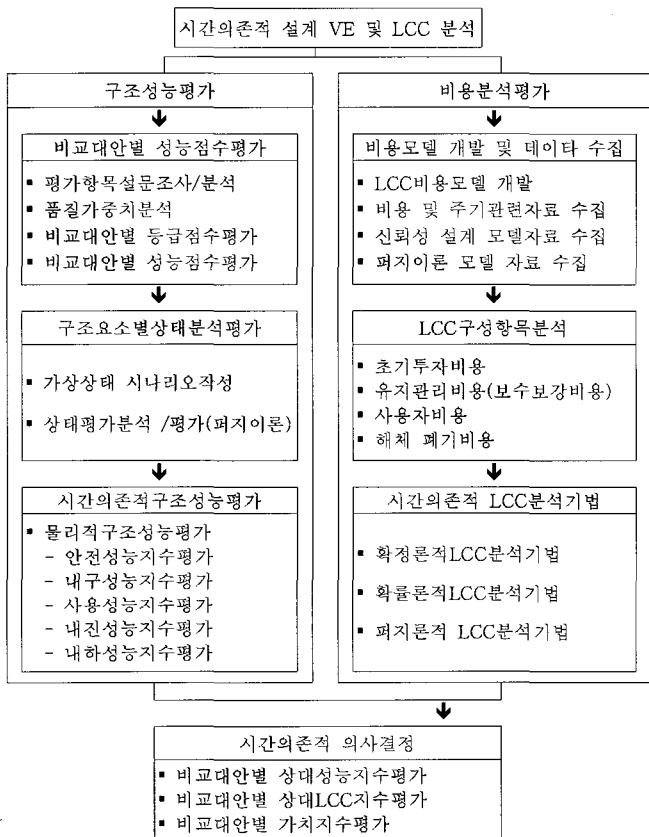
시간의존적 설계 VE 및 LCC 분석

구조성능평가

비교대안별 성능점수평가

▪ 평가항목설문조사/분석
▪ 품질가중치분석
▪ 비교대안별 등급점수평가
▪ 비교대안별 성능점수평가

구조요소별상태분석평가

▪ 가상상태 시나리오작성
▪ 상태평가분석 /평가(퍼지이론)

시간의존적구조성능평가

▪ 물리적구조성능평가
- 안전성능지수평가
- 내구성능지수평가
- 사용성능지수평가
- 내진성능지수평가
- 내하성능지수평가

비용분석평가

비용모델 개발 및 데이타 수집

▪ LCC비용모델 개발
▪ 비용 및 주기관련자료 수집
▪ 신뢰성 설계 모델자료 수집
▪ 퍼지이론 모델 자료 수집

LCC구성항목분석

▪ 초기투자비용
▪ 유지관리비용(보수보강비용)
▪ 사용자비용
▪ 해체 폐기비용

시간의존적 LCC분석기법

▪ 확정론적LCC분석기법
▪ 확률론적LCC분석기법
▪ 퍼지론적 LCC분석기법

시간의존적 의사결정

▪ 비교대안별 상대성능지수평가
▪ 비교대안별 상대LCC지수평가
▪ 비교대안별 가치지수평가